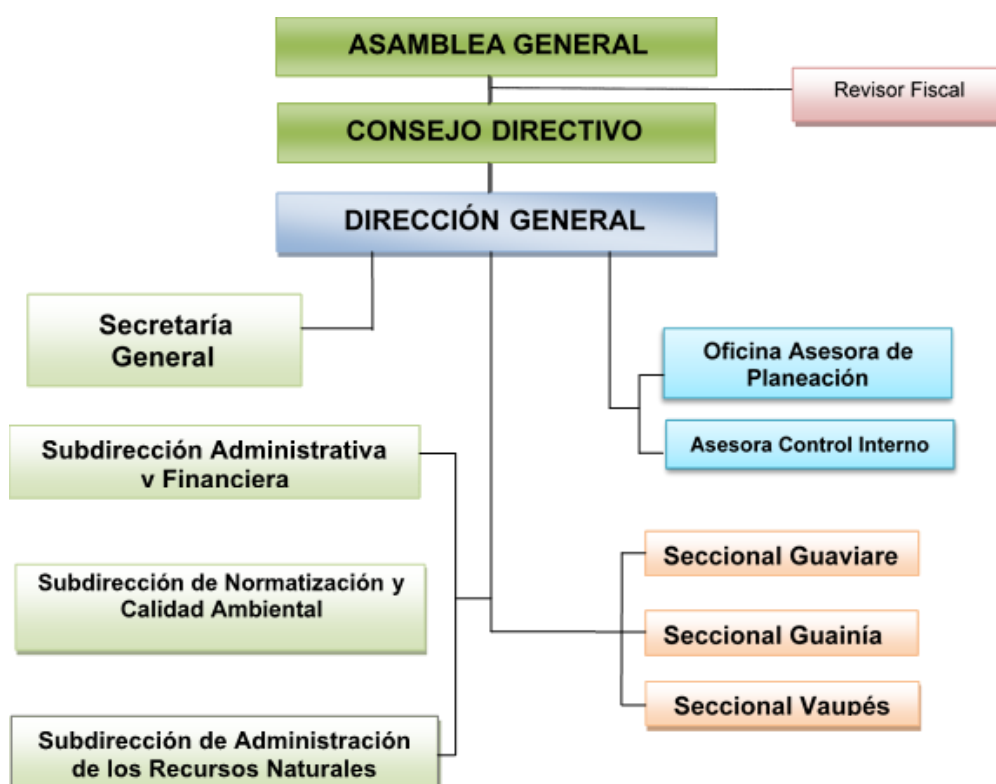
ASAMBLEA GENERAL

Revisor Fiscal

CONSEJO DIRECTIVO

DIRECCIÓN GENERAL

Secretaría General

Oficina Asesora de Planeación

Asesora Control Interno

Subdirección Administrativa y Financiera

Subdirección de Normatización y Calidad Ambiental

Subdirección de Administración de los Recursos Naturales

Seccional Guaviare

Seccional Guainía

Seccional Vaupés